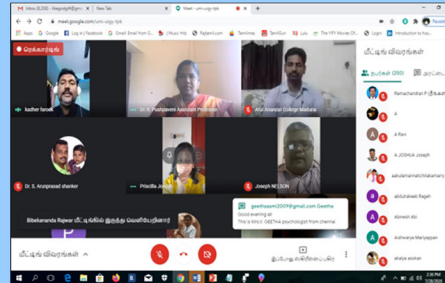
Inbox (6,034) - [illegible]
New Tab
Meet - umi-ozgy-njxk

meet.google.com/umi-ozgy-njxk

Gmail
Log in | Facebook
Gmail: Email from G...
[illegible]
Linkus Hiz
Rajtamil.com
Tamildrag
TamilGun
Lotu
The YIFY Movies Of...

ரெக்கார்டிங்

kadher faroek
Dr. R. Pushpaveni Assistant Professor
Arul Ananthan College Madurai
Dr. S. Arunprasad shanker
Priscilla Jones
Joseph NELSON

Bibekananda Rajwar மீட்டிங்கில் இருந்து வெளியேறினார்

geethasam2007@gmail.com Geetha
Good evening all
This is Mrs.C GEETHA psychologist from chennai

மீட்டிங் விவரங்கள்

இப்போது காண்பிக்கவும்

மீட்டிங் விவரங்கள்
நபர்கள் (250)
அரட்டை

Ramachandran P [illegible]
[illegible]
A Ravi
A JOSHUA Joseph
aakulamanaichitrakamary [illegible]
abdulrahed Rajah
abinesh stm
Aishwarya Mariyappan
akalya sivanan

2:36 PM
7/28/2020